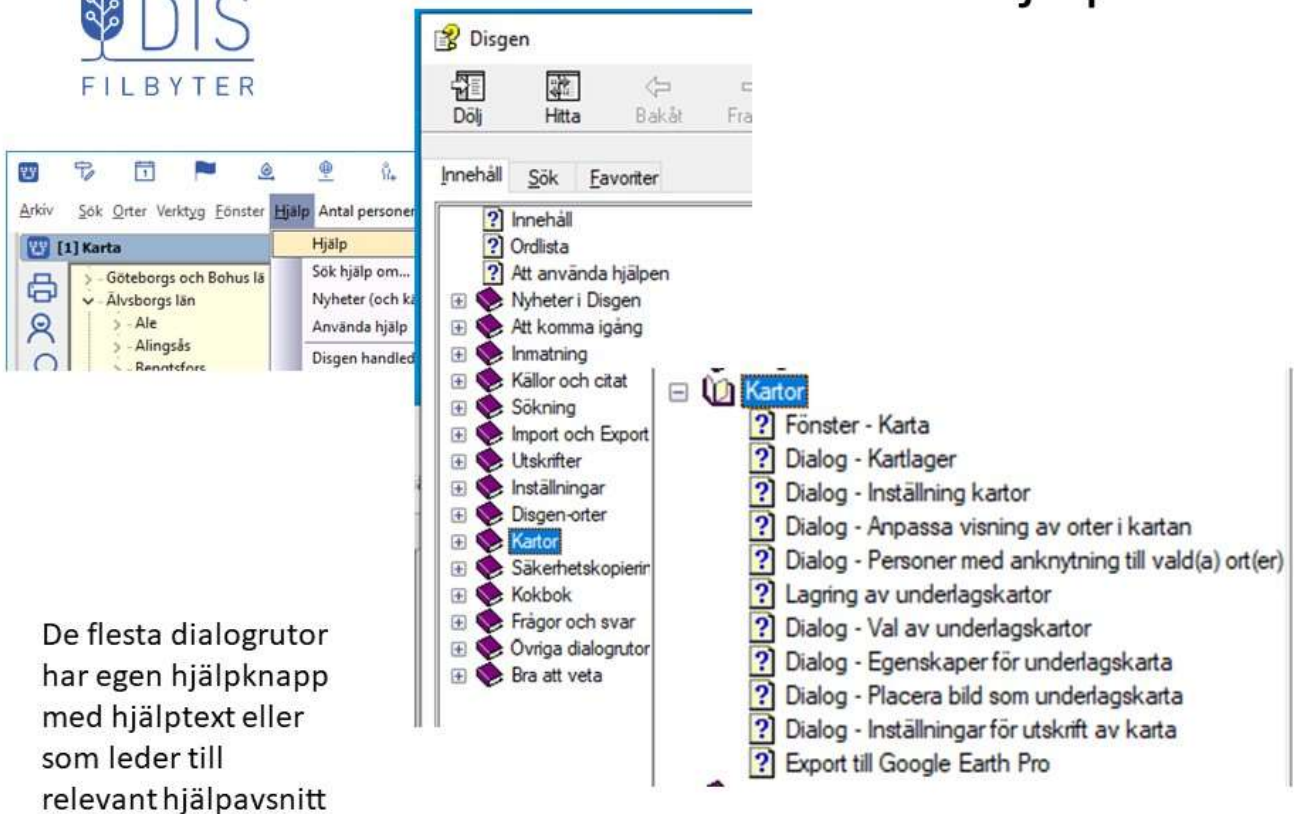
DIS
FILBYTER

Arkiv Sök Orter Verktyg Fönster Hjälp Antal personer
[1] Karta
Göteborgs och Bohus lä
Älvsborgs län
Ale
Alingsås
Bengtsfors

Hjälp
Sök hjälp om...
Nyheter (och kä
Använda hjälp
Disgen handled

Disgen
Dölj Hitta Bakåt Fra
Innehåll Sök Favoriter
Innehåll
Ordlista
Att använda hjälpen
Nyheter i Disgen
Att komma igång
Inmatning
Källor och citat
Sökning
Import och Export
Utskrifter
Inställningar
Disgen-orter
Kartor
Säkerhetskopierin
Kokbok
Frågor och svar
Övriga dialogrutor
Bra att veta

Kartor
Fönster - Karta
Dialog - Kartlager
Dialog - Inställning kartor
Dialog - Anpassa visning av orter i kartan
Dialog - Personer med anknytning till vald(a) ort(er)
Lagring av underlagskartor
Dialog - Val av underlagskartor
Dialog - Egenskaper för underlagskarta
Dialog - Placera bild som underlagskarta
Dialog - Inställningar för utskrift av karta
Export till Google Earth Pro

De flesta dialogrutor har egen hjälpknapp med hjälptext eller som leder till relevant hjälpavsnitt